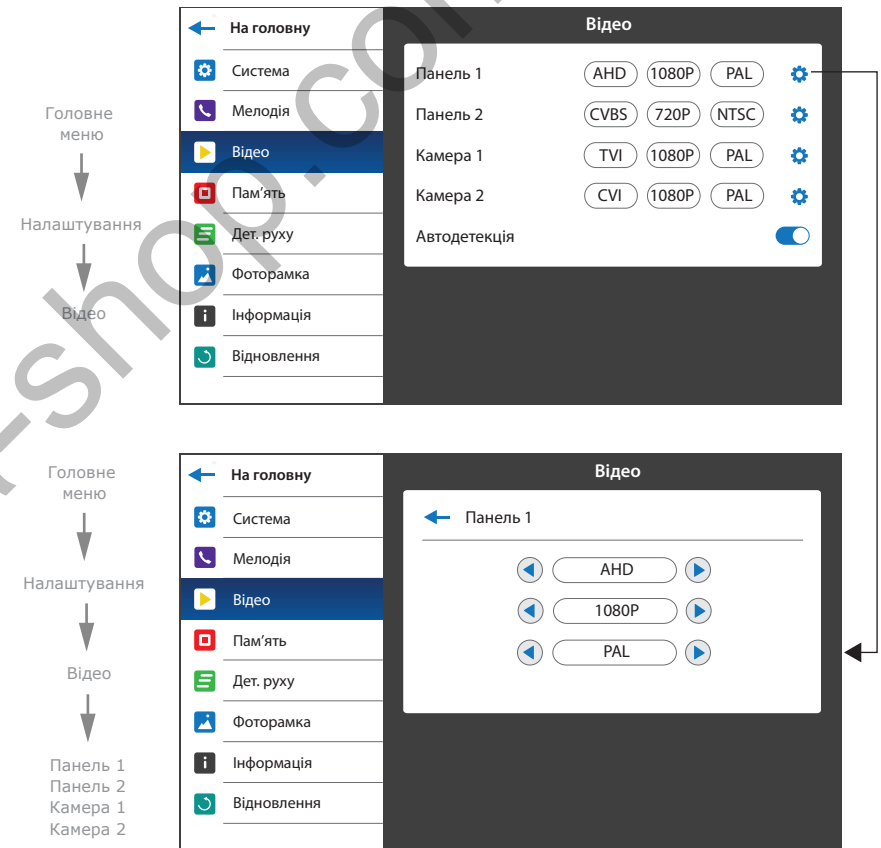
Головне меню

Налаштування

Відео

На головну
Система
Мелодія
Відео
Пам'ять
Дет. руху
Фоторамка
Інформація
Відновлення

Відео

| | | | |
|---|---|---|---|
| Панель 1 | AHD | 1080P | PAL |
| Панель 2 | CVBS | 720P | NTSC |
| Камера 1 | TVI | 1080P | PAL |
| Камера 2 | CVI | 1080P | PAL |

Автодетекція

Головне меню

Налаштування

Відео

Панель 1
Панель 2
Камера 1
Камера 2

На головну
Система
Мелодія
Відео
Пам'ять
Дет. руху
Фоторамка
Інформація
Відновлення

Відео

Панель 1

AHD

1080P

PAL